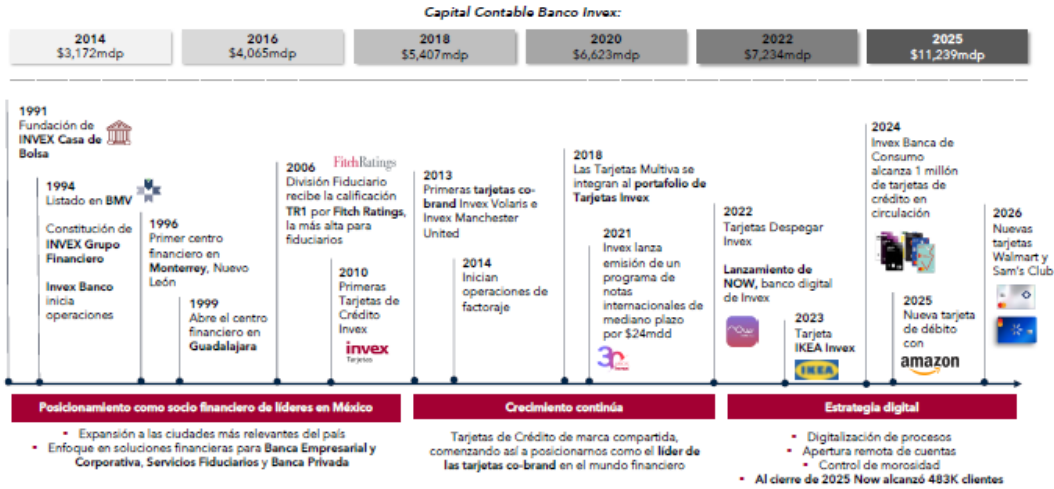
Capital Contable Banco Invex:

| 2014 | 2016 | 2018 | 2020 | 2022 | 2025 |
|---|---|---|---|---|---|
| \$3,172mdp | \$4,065mdp | \$5,407mdp | \$6,623mdp | \$7,234mdp | \$11,239mdp |

1991
Fundación de INVEX Casa de Bolsa

1994
Listado en BMV

Constitución de INVEX Grupo Financiero

Invex Banco inicia operaciones

1996
Primer centro financiero en Monterrey, Nuevo León

1999
Abre el centro financiero en Guadalajara

FitchRatings

2006
División Fiduciario recibe la calificación TR1 por Fitch Ratings, la más alta para fiduciarios

2010
Primeras Tarjetas de Crédito Invex

invex Tarjetas

2013
Primeras tarjetas co-brand Invex Volaris e Invex Manchester United

2014
Inician operaciones de factoraje

2018
Las Tarjetas Multiva se integran al portafolio de Tarjetas Invex

2021
Invex lanza emisión de un programa de notas internacionales de mediano plazo por \$24mdd

30

2022
Tarjetas Despegar Invex

Lanzamiento de NOW, banco digital de Invex

now

2023
Tarjeta IKEA Invex

IKEA

2024
Invex Banca de Consumo alcanza 1 millón de tarjetas de crédito en circulación

2025
Nueva tarjeta de débito con amazon

2026
Nuevas tarjetas Walmart y Sam's Club

Posicionamiento como socio financiero de líderes en México
• Expansión a las ciudades más relevantes del país
• Enfoque en soluciones financieras para Banca Empresarial y Corporativa, Servicios Fiduciarios y Banca Privada

Crecimiento continúa
Tarjetas de Crédito de marca compartida, comenzando así a posicionarnos como el líder de las tarjetas co-brand en el mundo financiero

Estrategia digital
• Digitalización de procesos
• Apertura remota de cuentas
• Control de morosidad
• Al cierre de 2025 Now alcanzó 483K clientes